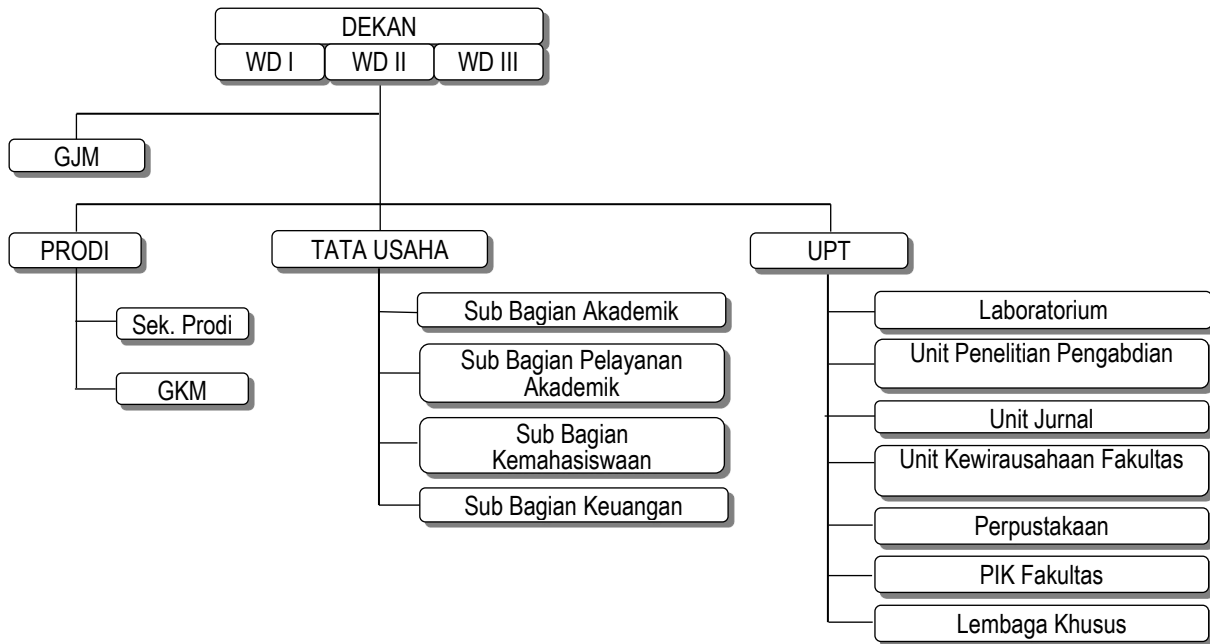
DEKAN

WD I

WD II

WD III

GJM

PRODI

Sek. Prodi

GKM

TATA USAHA

Sub Bagian Akademik

Sub Bagian Pelayanan Akademik

Sub Bagian Kemahasiswaan

Sub Bagian Keuangan

UPT

Laboratorium

Unit Penelitian Pengabdian

Unit Jurnal

Unit Kewirausahaan Fakultas

Perpustakaan

PIK Fakultas

Lembaga Khusus